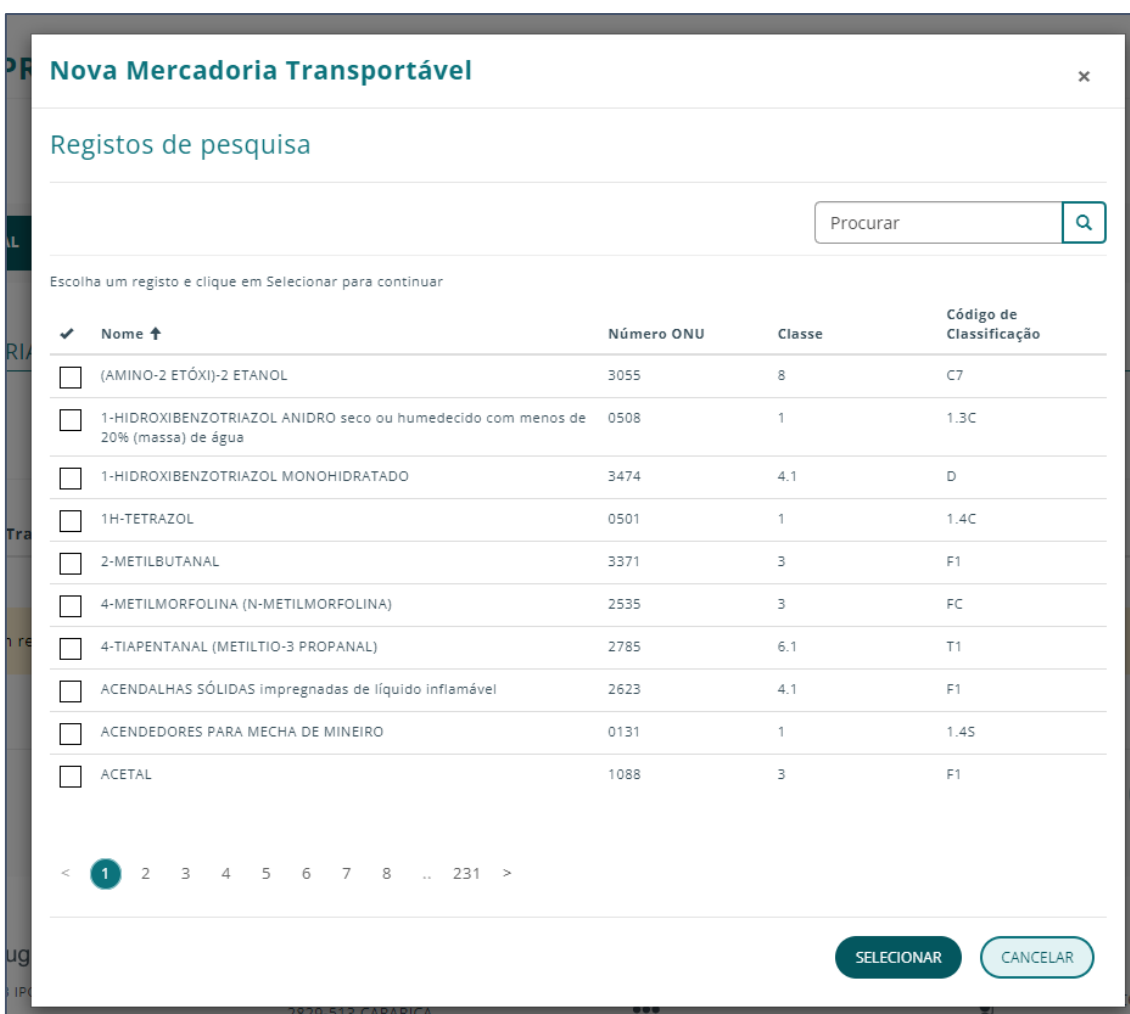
Nova Mercadoria Transportável

×

Registos de pesquisa

Procurar

Escolha um registo e clique em Selecionar para continuar

| ✔ | Nome ↑ | Número ONU | Classe | Código de Classificação |
|---|---|---|---|---|
| ☐ | (AMINO-2 ETÓXI)-2 ETANOL | 3055 | 8 | C7 |
| ☐ | 1-HIDROXIBENZOTRIAZOL ANIDRO seco ou humedecido com menos de 20% (massa) de água | 0508 | 1 | 1.3C |
| ☐ | 1-HIDROXIBENZOTRIAZOL MONOHIDRATADO | 3474 | 4.1 | D |
| ☐ | 1H-TETRAZOL | 0501 | 1 | 1.4C |
| ☐ | 2-METILBUTANAL | 3371 | 3 | F1 |
| ☐ | 4-METILMORFOLINA (N-METILMORFOLINA) | 2535 | 3 | FC |
| ☐ | 4-TIAPENTANAL (METILTIO-3 PROPANAL) | 2785 | 6.1 | T1 |
| ☐ | ACENDALHAS SÓLIDAS impregnadas de líquido inflamável | 2623 | 4.1 | F1 |
| ☐ | ACENDEDORES PARA MECHA DE MINEIRO | 0131 | 1 | 1.4S |
| ☐ | ACETAL | 1088 | 3 | F1 |

< 1 2 3 4 5 6 7 8 .. 231 >

SELECIONAR CANCELAR

2820-512 CAPARICA